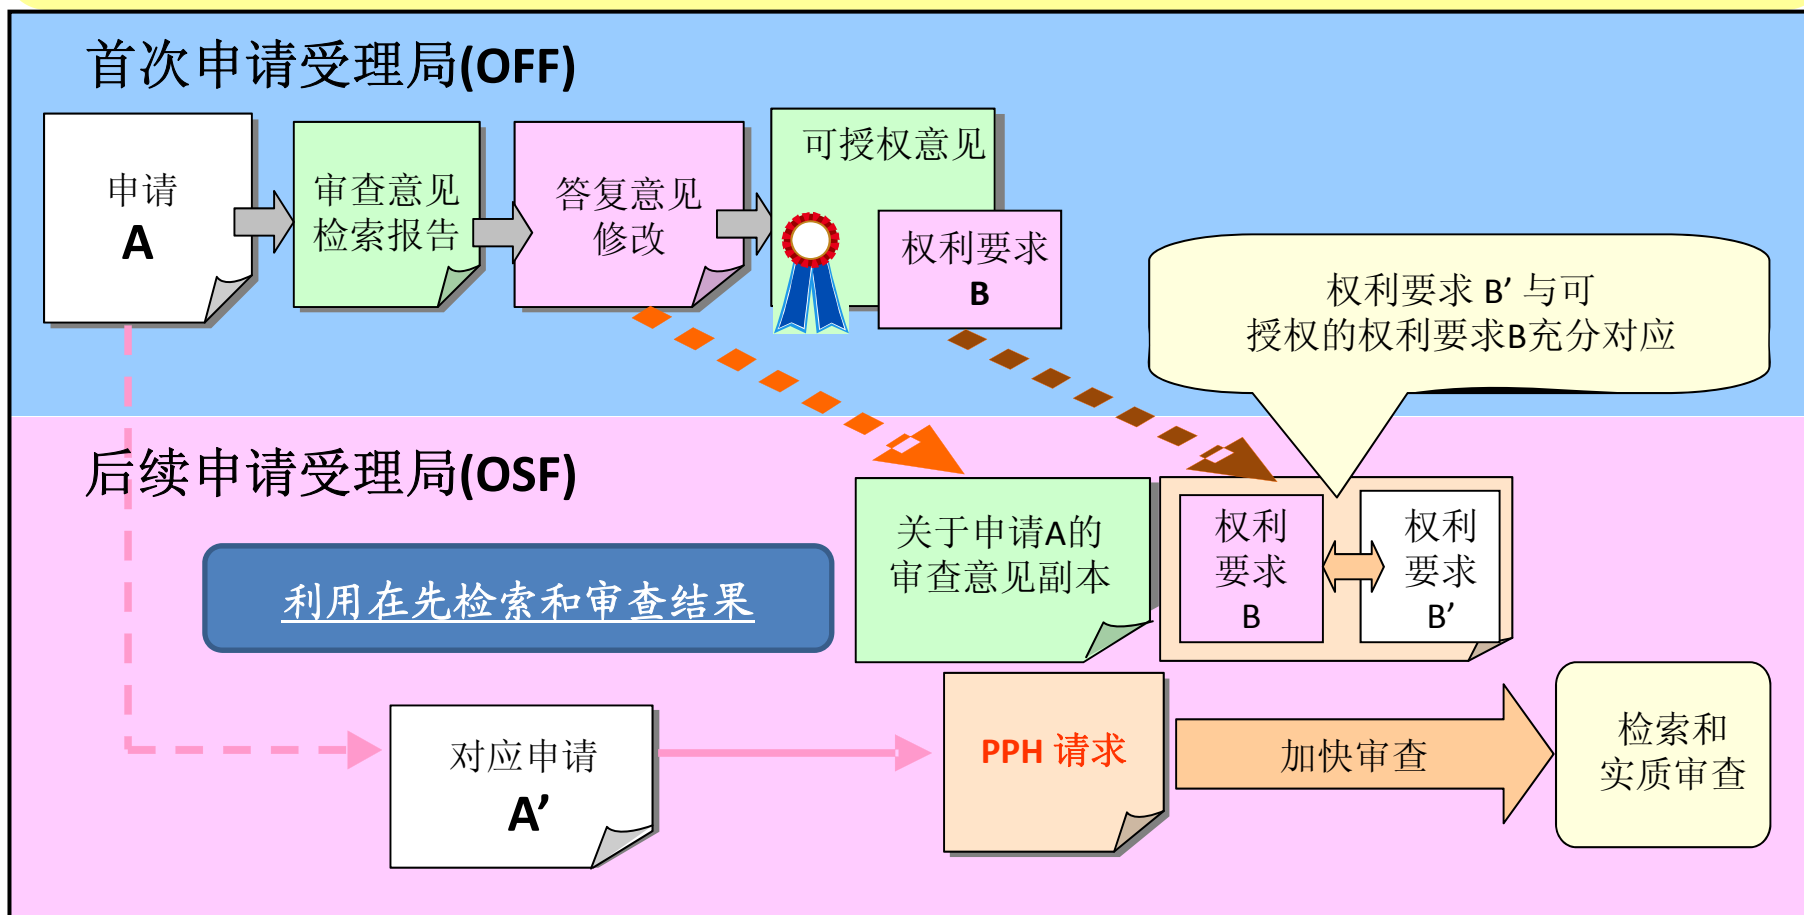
首次申请受理局(OFF)

申请
A

审查意见
检索报告

答复意见
修改

可授权意见

权利要求
B

权利要求 B’ 与可
授权的权利要求B充分对应

后续申请受理局(OSF)

利用在先检索和审查结果

关于申请A的
审查意见副本

权利
要求
B

权利
要求
B’

对应申请
A’

PPH 请求

加快审查

检索和
实质审查